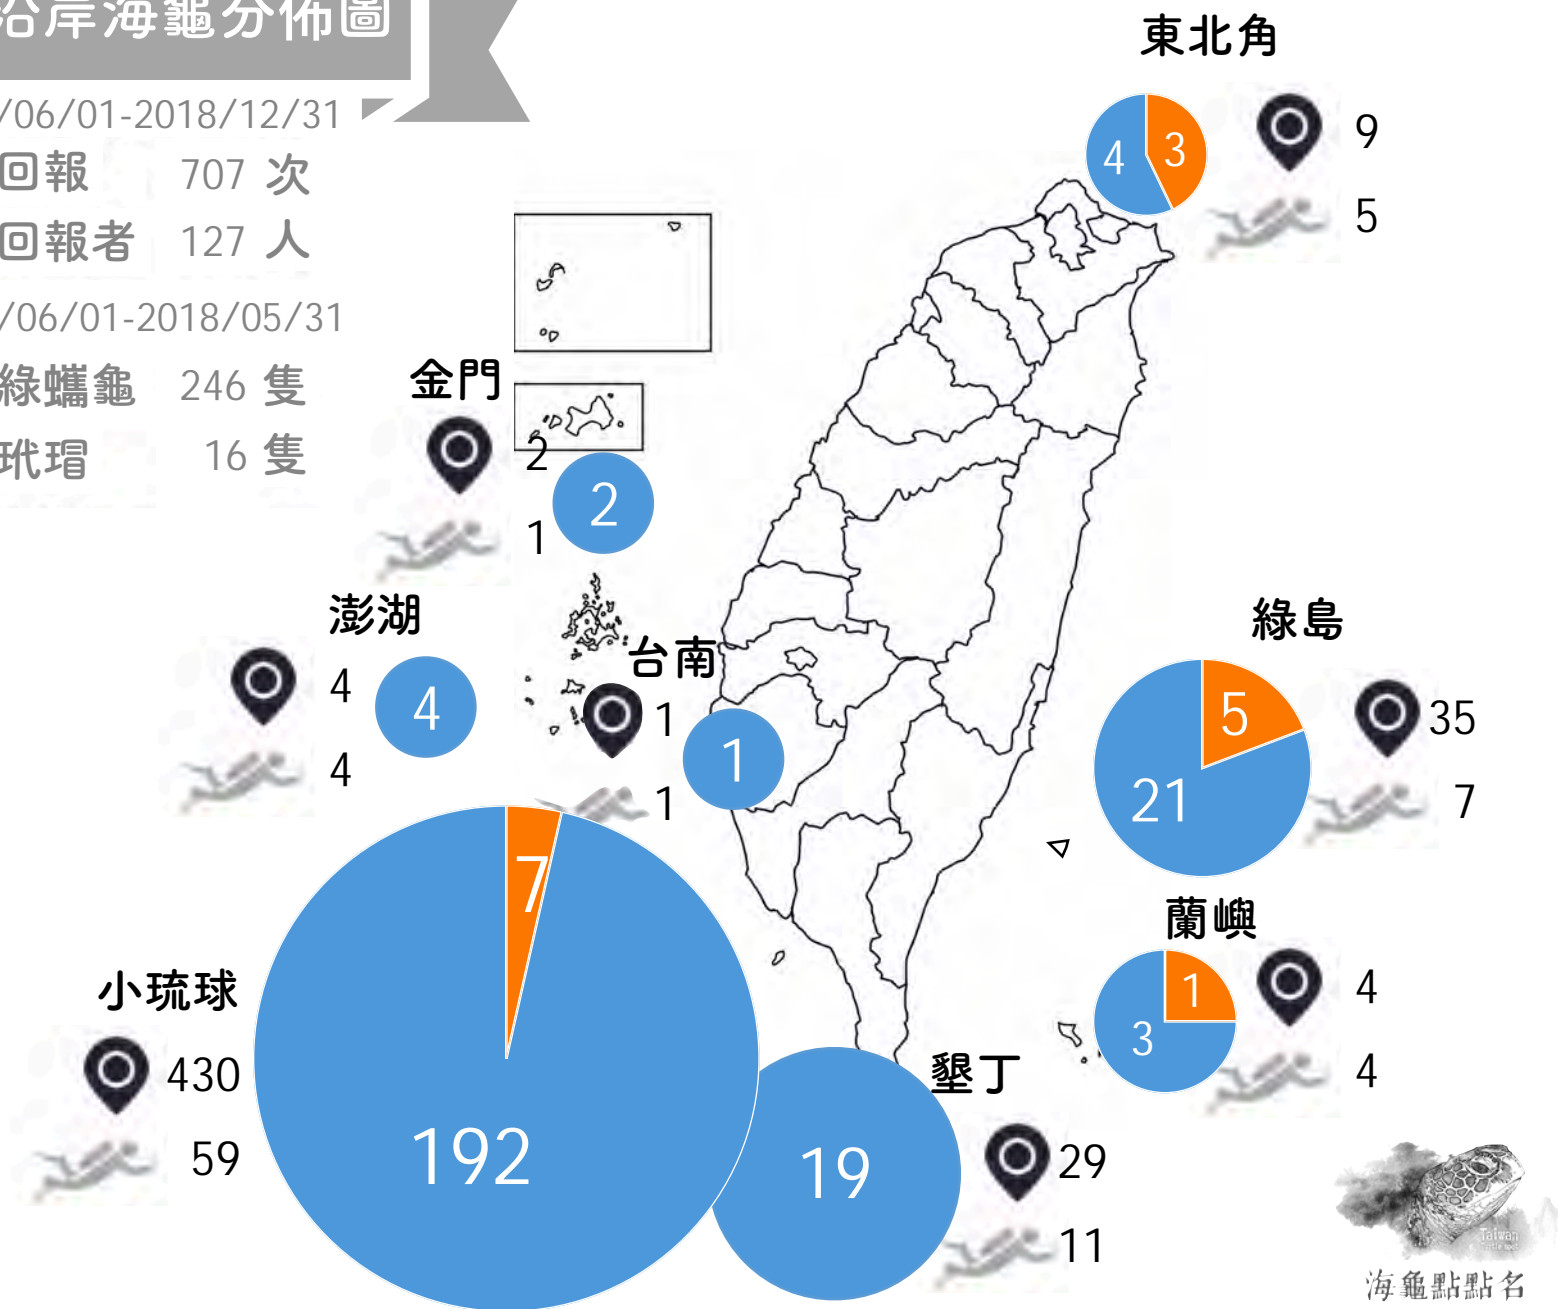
沿岸海龜分佈圖

/06/01-2018/12/31
回報 707 次
回報者 127 人

/06/01-2018/05/31
綠蠵龜 246 隻
玳瑁 16 隻

東北角
4
3
9
5

金門
2
2
1

澎湖
4
4
4

台南
1
1
1

綠島
5
21
35
7

蘭嶼
1
3
4
4

小琉球
430
59
7
192

墾丁
19
29
11

Taiwan
海龜點點名